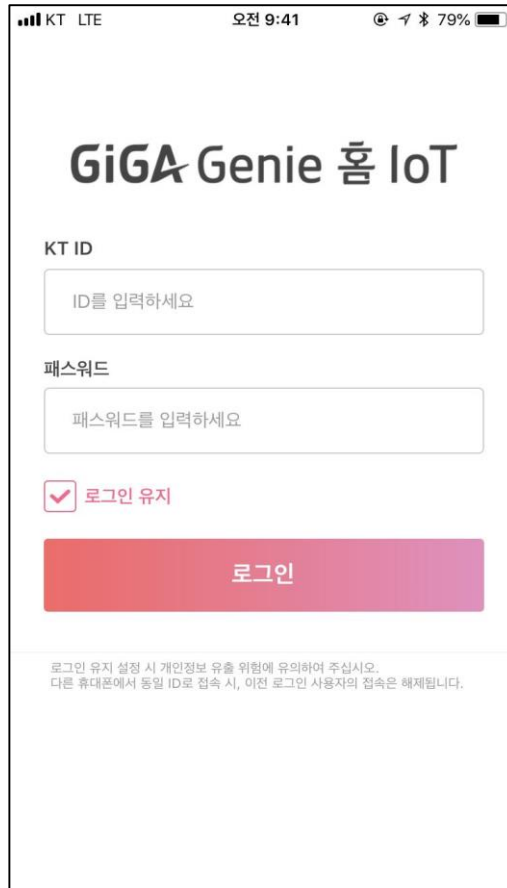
KT LTE 오전 9:41 79%

GiGA Genie 홈 IoT

KT ID

ID를 입력하세요

패스워드

패스워드를 입력하세요

로그인 유지

로그인

로그인 유지 설정 시 개인정보 유출 위험에 유의하여 주십시오.
다른 휴대폰에서 동일 ID로 접속 시, 이전 로그인 사용자의 접속은 해제됩니다.